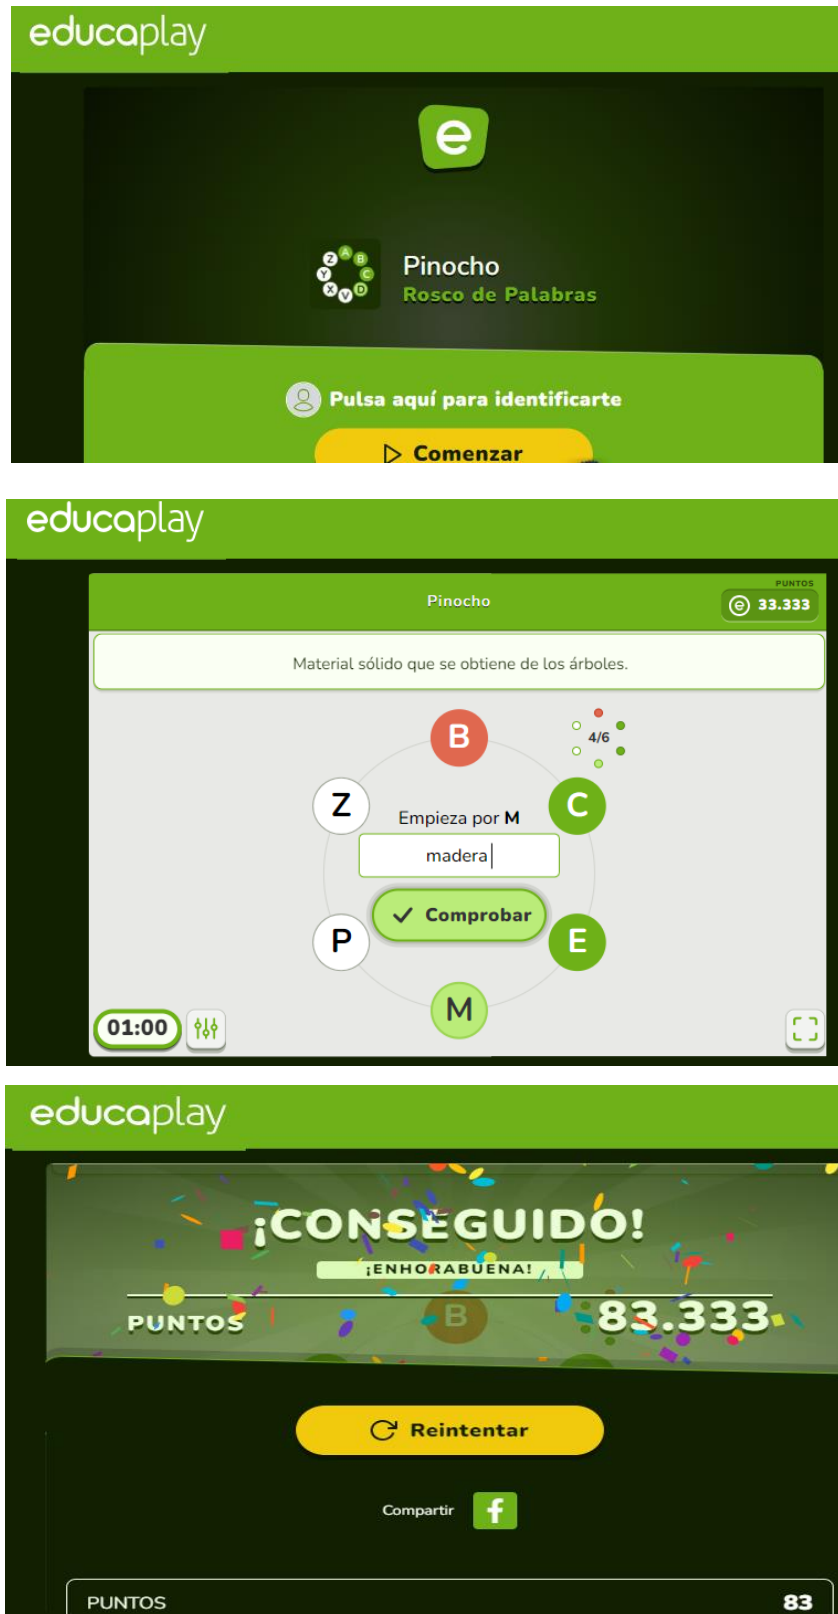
educaplay

e

Pinocho
Rosco de Palabras

Pulsa aquí para identificarte

Comenzar

educaplay

Pinocho

PUNTOS
33.333

Material sólido que se obtiene de los árboles.

B
4/6
Z
C
Empieza por M
madera
Comprobar
P
E
M
01:00

educaplay

¡CONSEGUIDO!
¡ENHORABUENA!
PUNTOS
B
83.333

Reintentar

Compartir

PUNTOS
83